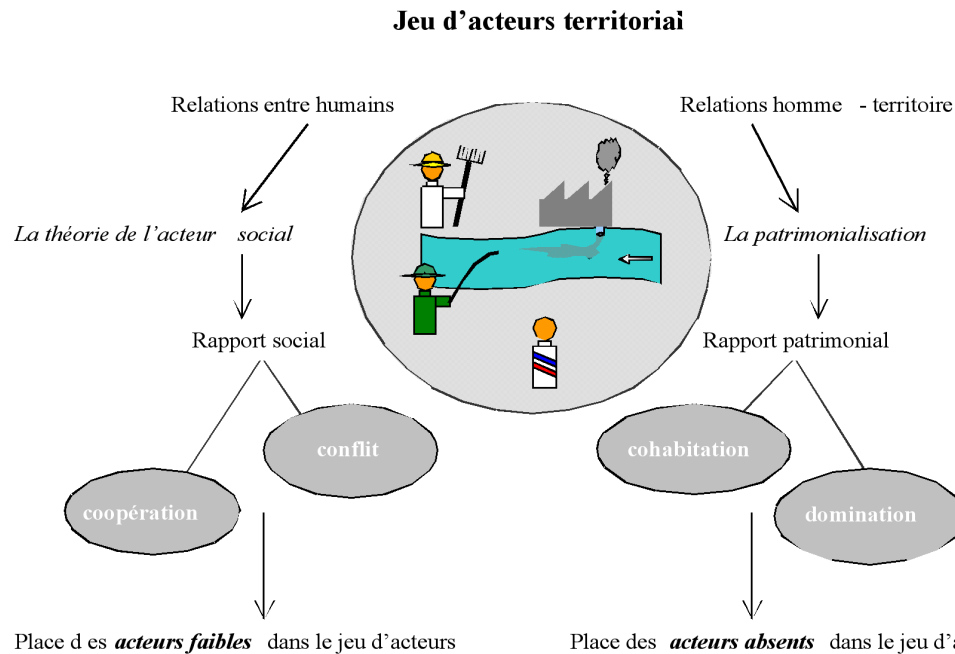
Jeu d'acteurs territorial

Relations entre humains

Relations homme - territoire

*La théorie de l'acteur social*

*La patrimonialisation*

Rapport social

Rapport patrimonial

conflit

coopération

cohabitation

domination

Place d es ***acteurs faibles*** dans le jeu d'acteurs

Place des ***acteurs absents*** dans le jeu d'a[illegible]